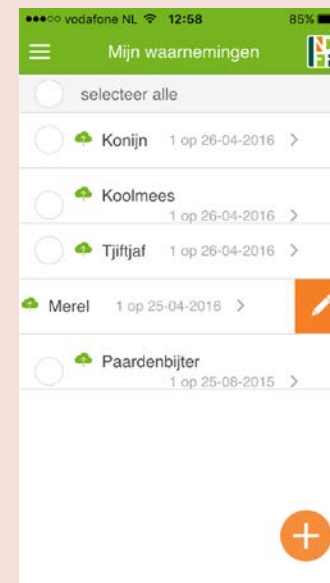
●●●○○ vodafone NL 12:58 85%

Mijn waarnemingen

selecteer alle

Konijn 1 op 26-04-2016 >

Koolmees 1 op 26-04-2016 >

Tjiftjaf 1 op 26-04-2016 >

Merel 1 op 25-04-2016 >

Paardenbijter 1 op 25-08-2015 >